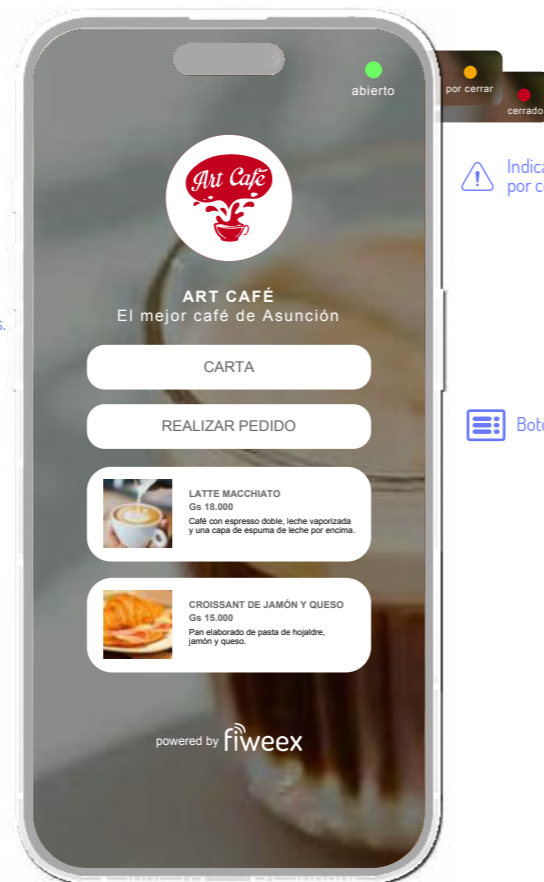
abierto

por cerrar

cerrado

Indica
por co

s.

Art Café

ART CAFÉ
El mejor café de Asunción

CARTA

REALIZAR PEDIDO

Boto

LATTE MACCHIATO
Gs 18.000
Café con espresso doble, leche vaporizada y una capa de espuma de leche por encima.

CROISSANT DE JAMÓN Y QUESO
Gs 15.000
Pan elaborado de pasta de hojaldre, jamón y queso.

powered by fiweex